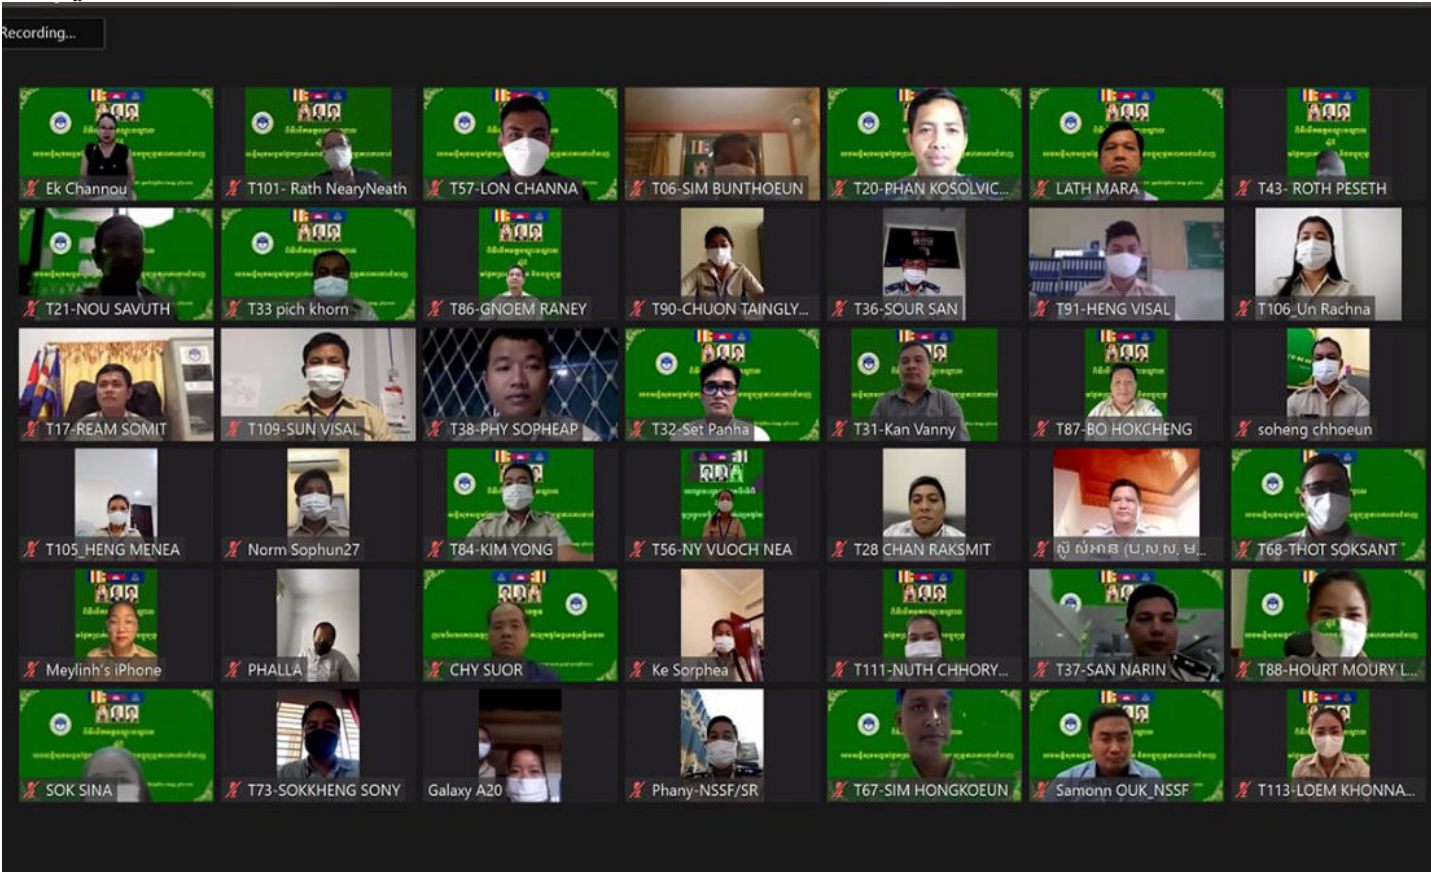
Recording...

Ek Channou
T101- Rath NearyNeath
T57-LON CHANNA
T06-SIM BUNTHOEUN
T20-PHAN KOSOLVIC...
LATH MARA
T43- ROTH PESETH

T21-NOU SAVUTH
T33 pich khorn
T86-GNOEM RANEY
T90-CHUON TAINGLY...
T36-SOUR SAN
T91-HENG VISAL
T106_Un Rachna

T17-REAM SOMIT
T109-SUN VISAL
T38-PHY SOPHEAP
T32-Set Panha
T31-Kan Vanny
T87-BO HOKCHENG
soheng chhoeun

T105_HENG MENEA
Norm Sophun27
T84-KIM YONG
T56-NY VUOCH NEA
T28 CHAN RAKSMIT
ស៊ូ សំអាន (ប,ស,ស, ម...
T68-THOT SOKSANT

Meylinh's iPhone
PHALLA
CHY SUOR
Ke Sorphea
T111-NUTH CHHORY...
T37-SAN NARIN
T88-HOURT MOURY L...

SOK SINA
T73-SOKKHENG SONY
Galaxy A20
Phany-NSSF/SR
T67-SIM HONGKOEUN
Samonn OUK_NSSF
T113-LOEM KHONNA...